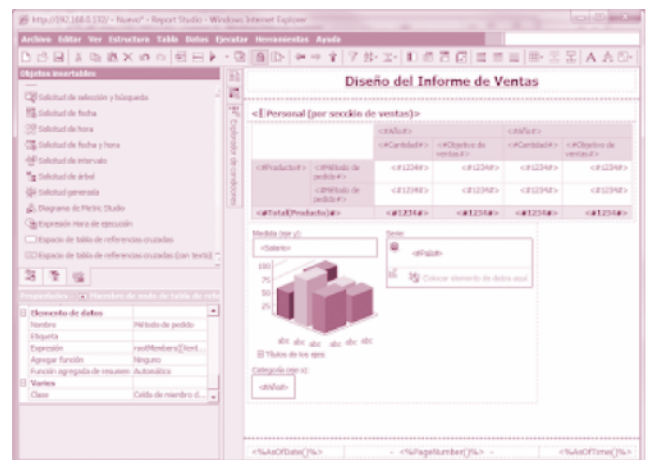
http://192.168.0.132/ - Nuevo* - Report Studio - Windows Internet Explorer

Archivo Editar Ver Estructura Tabla Datos Ejecutar Herramientas Ayuda

Objetos insertables

Solicitud de selección y búsqueda
Solicitud de fecha
Solicitud de hora
Solicitud de fecha y hora
Solicitud de intervalo
Solicitud de árbol
Solicitud generada
Diagrama de Metric Studio
Expresión mera de ejecución
Espacio de tabla de referencias cruzadas
Espacio de tabla de referencias cruzadas (con texto)

Propiedades - Miembro de nodo de tabla de refe

| Elemento de datos | |
|---|---|
| Nombre | Método de pedido |
| Etiqueta | |
| Expresión | rootMembers([Vent... |
| Agregar función | Ninguno |
| Función agregada de resumen | Automático |
| Varios | |
| Clase | Celda de miembro d... |

Explorador de condiciones

Diseño del Informe de Ventas

<#Personal (por sección de ventas)#>

| | | <#Año#> | | <#Año#> | |
|---|---|---|---|---|---|
| | | <#Cantidad#> | <#Objetivo de ventas#> | <#Cantidad#> | <#Objetivo de ventas#> |
| <#Producto#> | <#Método de pedido#> | <#1234#> | <#1234#> | <#1234#> | <#1234#> |
| | <#Método de pedido#> | <#1234#> | <#1234#> | <#1234#> | <#1234#> |
| <#Total(Producto)#> | | <#1234#> | <#1234#> | <#1234#> | <#1234#> |

Medida (eje y):
<Salario>
100
75
50
25
abc abc abc abc abc abc
Títulos de los ejes
Categoría (eje x):
<#Año#>

Serie:
<#País#>
Colocar elemento de datos aquí

<%AsOfDate()%> - <%PageNumber()%> - <%AsOfTime()%>